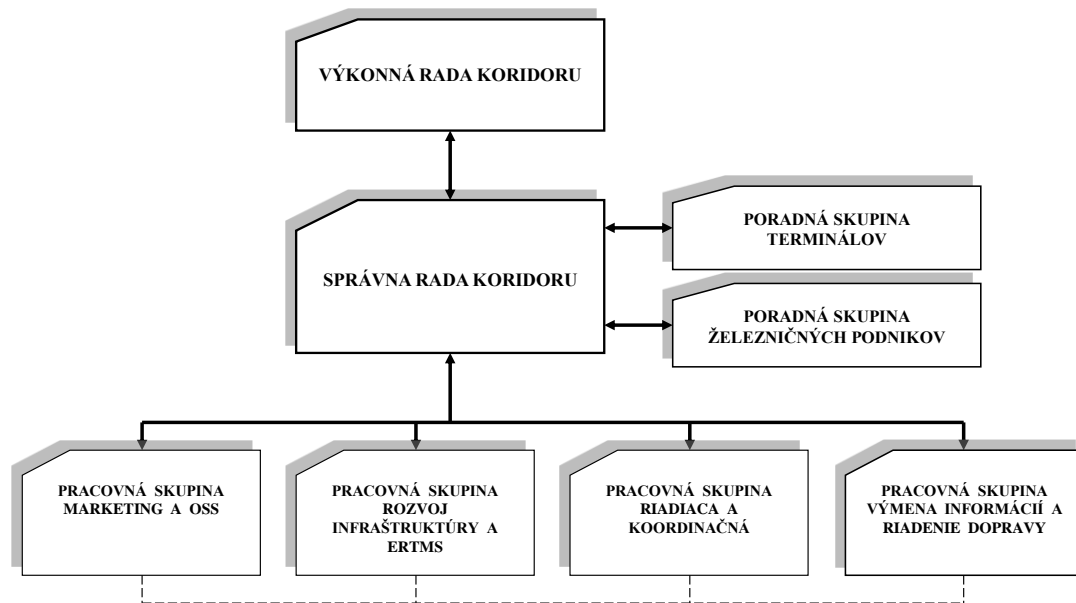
VÝKONNÁ RADA KORIDORU

SPRÁVNA RADA KORIDORU

PORADNÁ SKUPINA TERMINÁLOV

PORADNÁ SKUPINA ŽELEZNIČNÝCH PODNIKOV

PRACOVNÁ SKUPINA MARKETING A OSS

PRACOVNÁ SKUPINA ROZVOJ INFRAŠTRUKTÚRY A ERTMS

PRACOVNÁ SKUPINA RIADIACA A KOORDINAČNÁ

PRACOVNÁ SKUPINA VÝMENA INFORMÁCIÍ A RIADENIE DOPRAVY